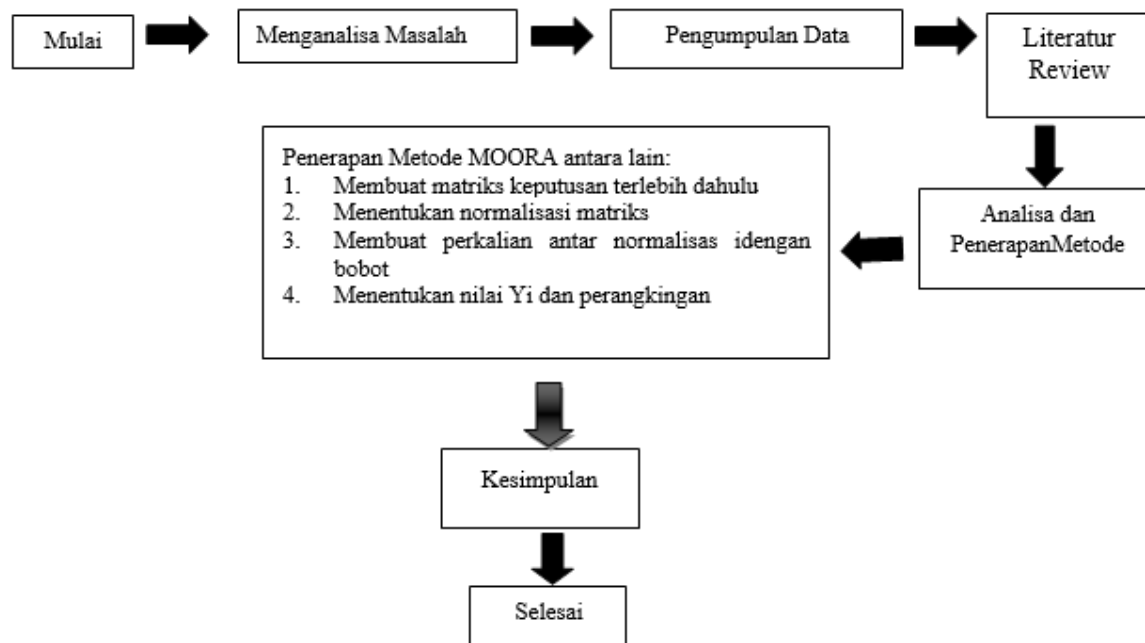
Mulai

Menganalisa Masalah

Pengumpulan Data

Literatur Review

Analisa dan PenerapanMetode

Penerapan Metode MOORA antara lain:
1. Membuat matriks keputusan terlebih dahulu
2. Menentukan normalisasi matriks
3. Membuat perkalian antar normalisas idengan bobot
4. Menentukan nilai Yi dan perangkingan

Kesimpulan

Selesai